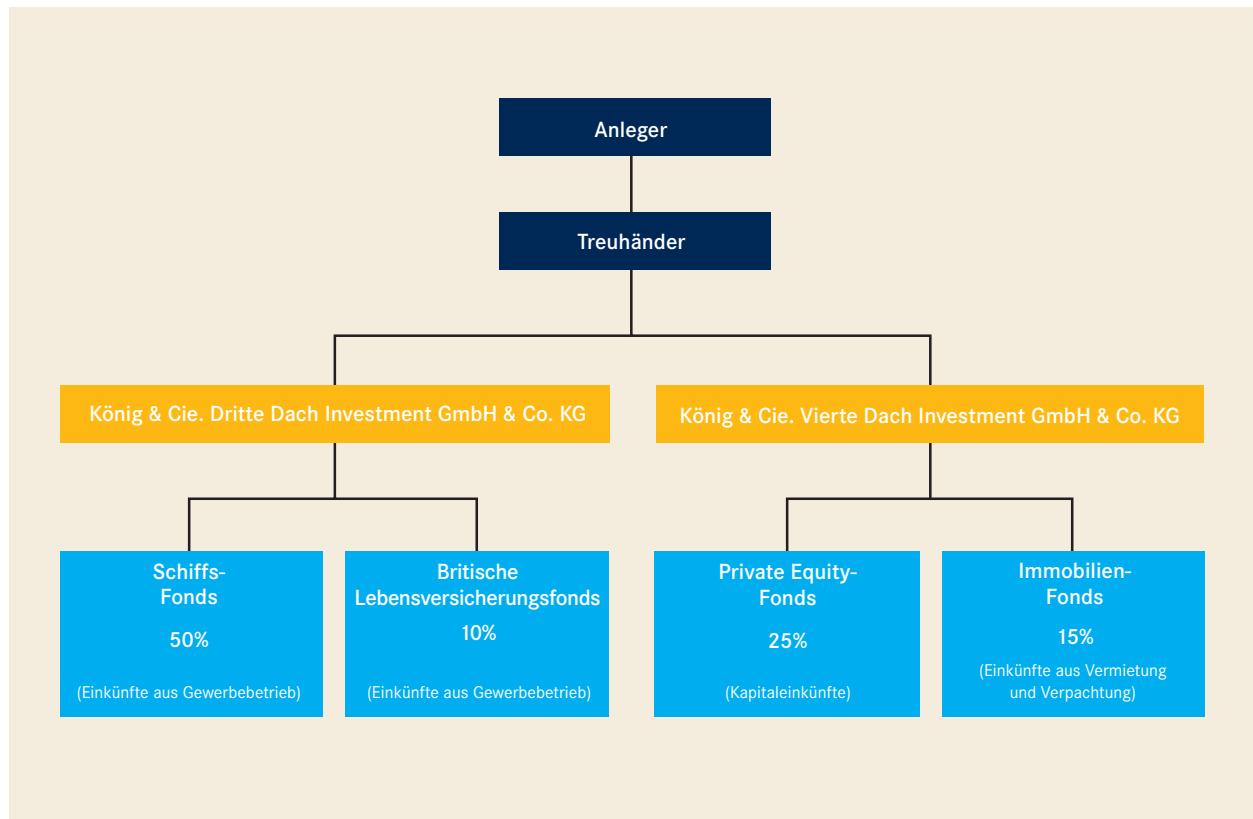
Anleger

Treuhänder

König & Cie. Dritte Dach Investment GmbH & Co. KG

König & Cie. Vierte Dach Investment GmbH & Co. KG

Schiffs-Fonds
50%
(Einkünfte aus Gewerbebetrieb)

Britische Lebensversicherungsfonds
10%
(Einkünfte aus Gewerbebetrieb)

Private Equity-Fonds
25%
(Kapitaleinkünfte)

Immobilien-Fonds
15%
(Einkünfte aus Vermietung und Verpachtung)